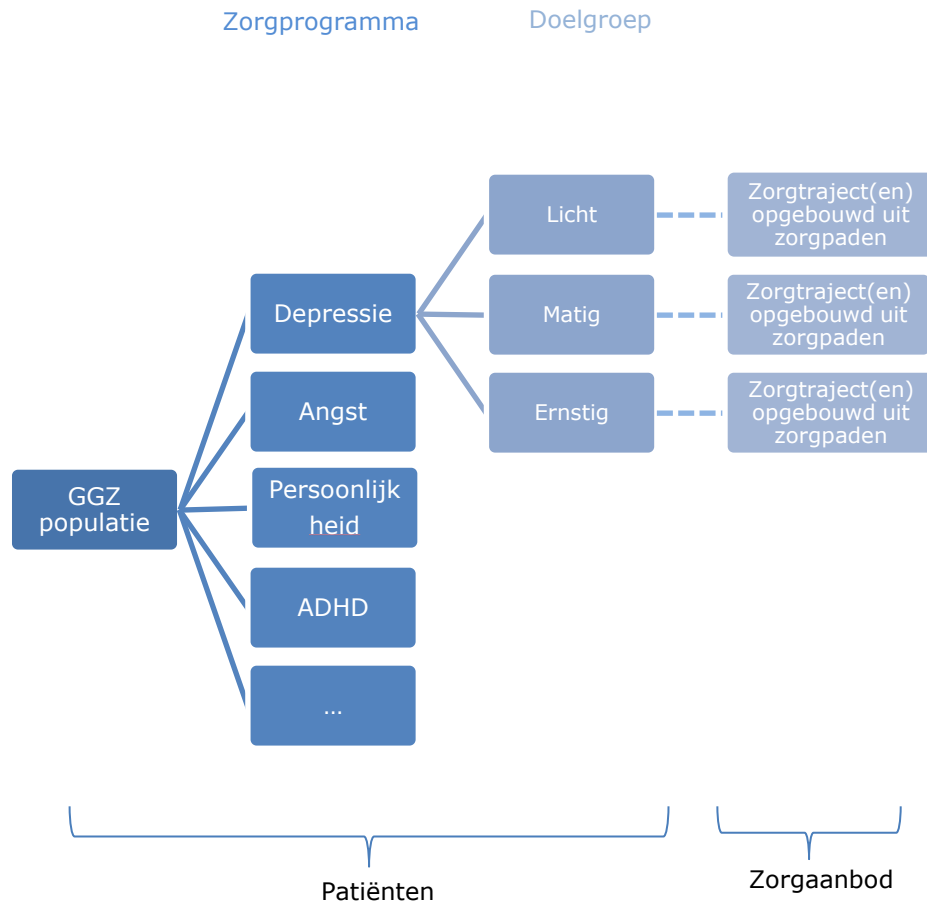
Zorgprogramma

Doelgroep

GGZ populatie

Depressie

Angst

Persoonlijk heid

ADHD

...

Licht

Matig

Ernstig

Zorgtraject(en) opgebouwd uit zorgpaden

Zorgtraject(en) opgebouwd uit zorgpaden

Zorgtraject(en) opgebouwd uit zorgpaden

Patiënten

Zorgaanbod